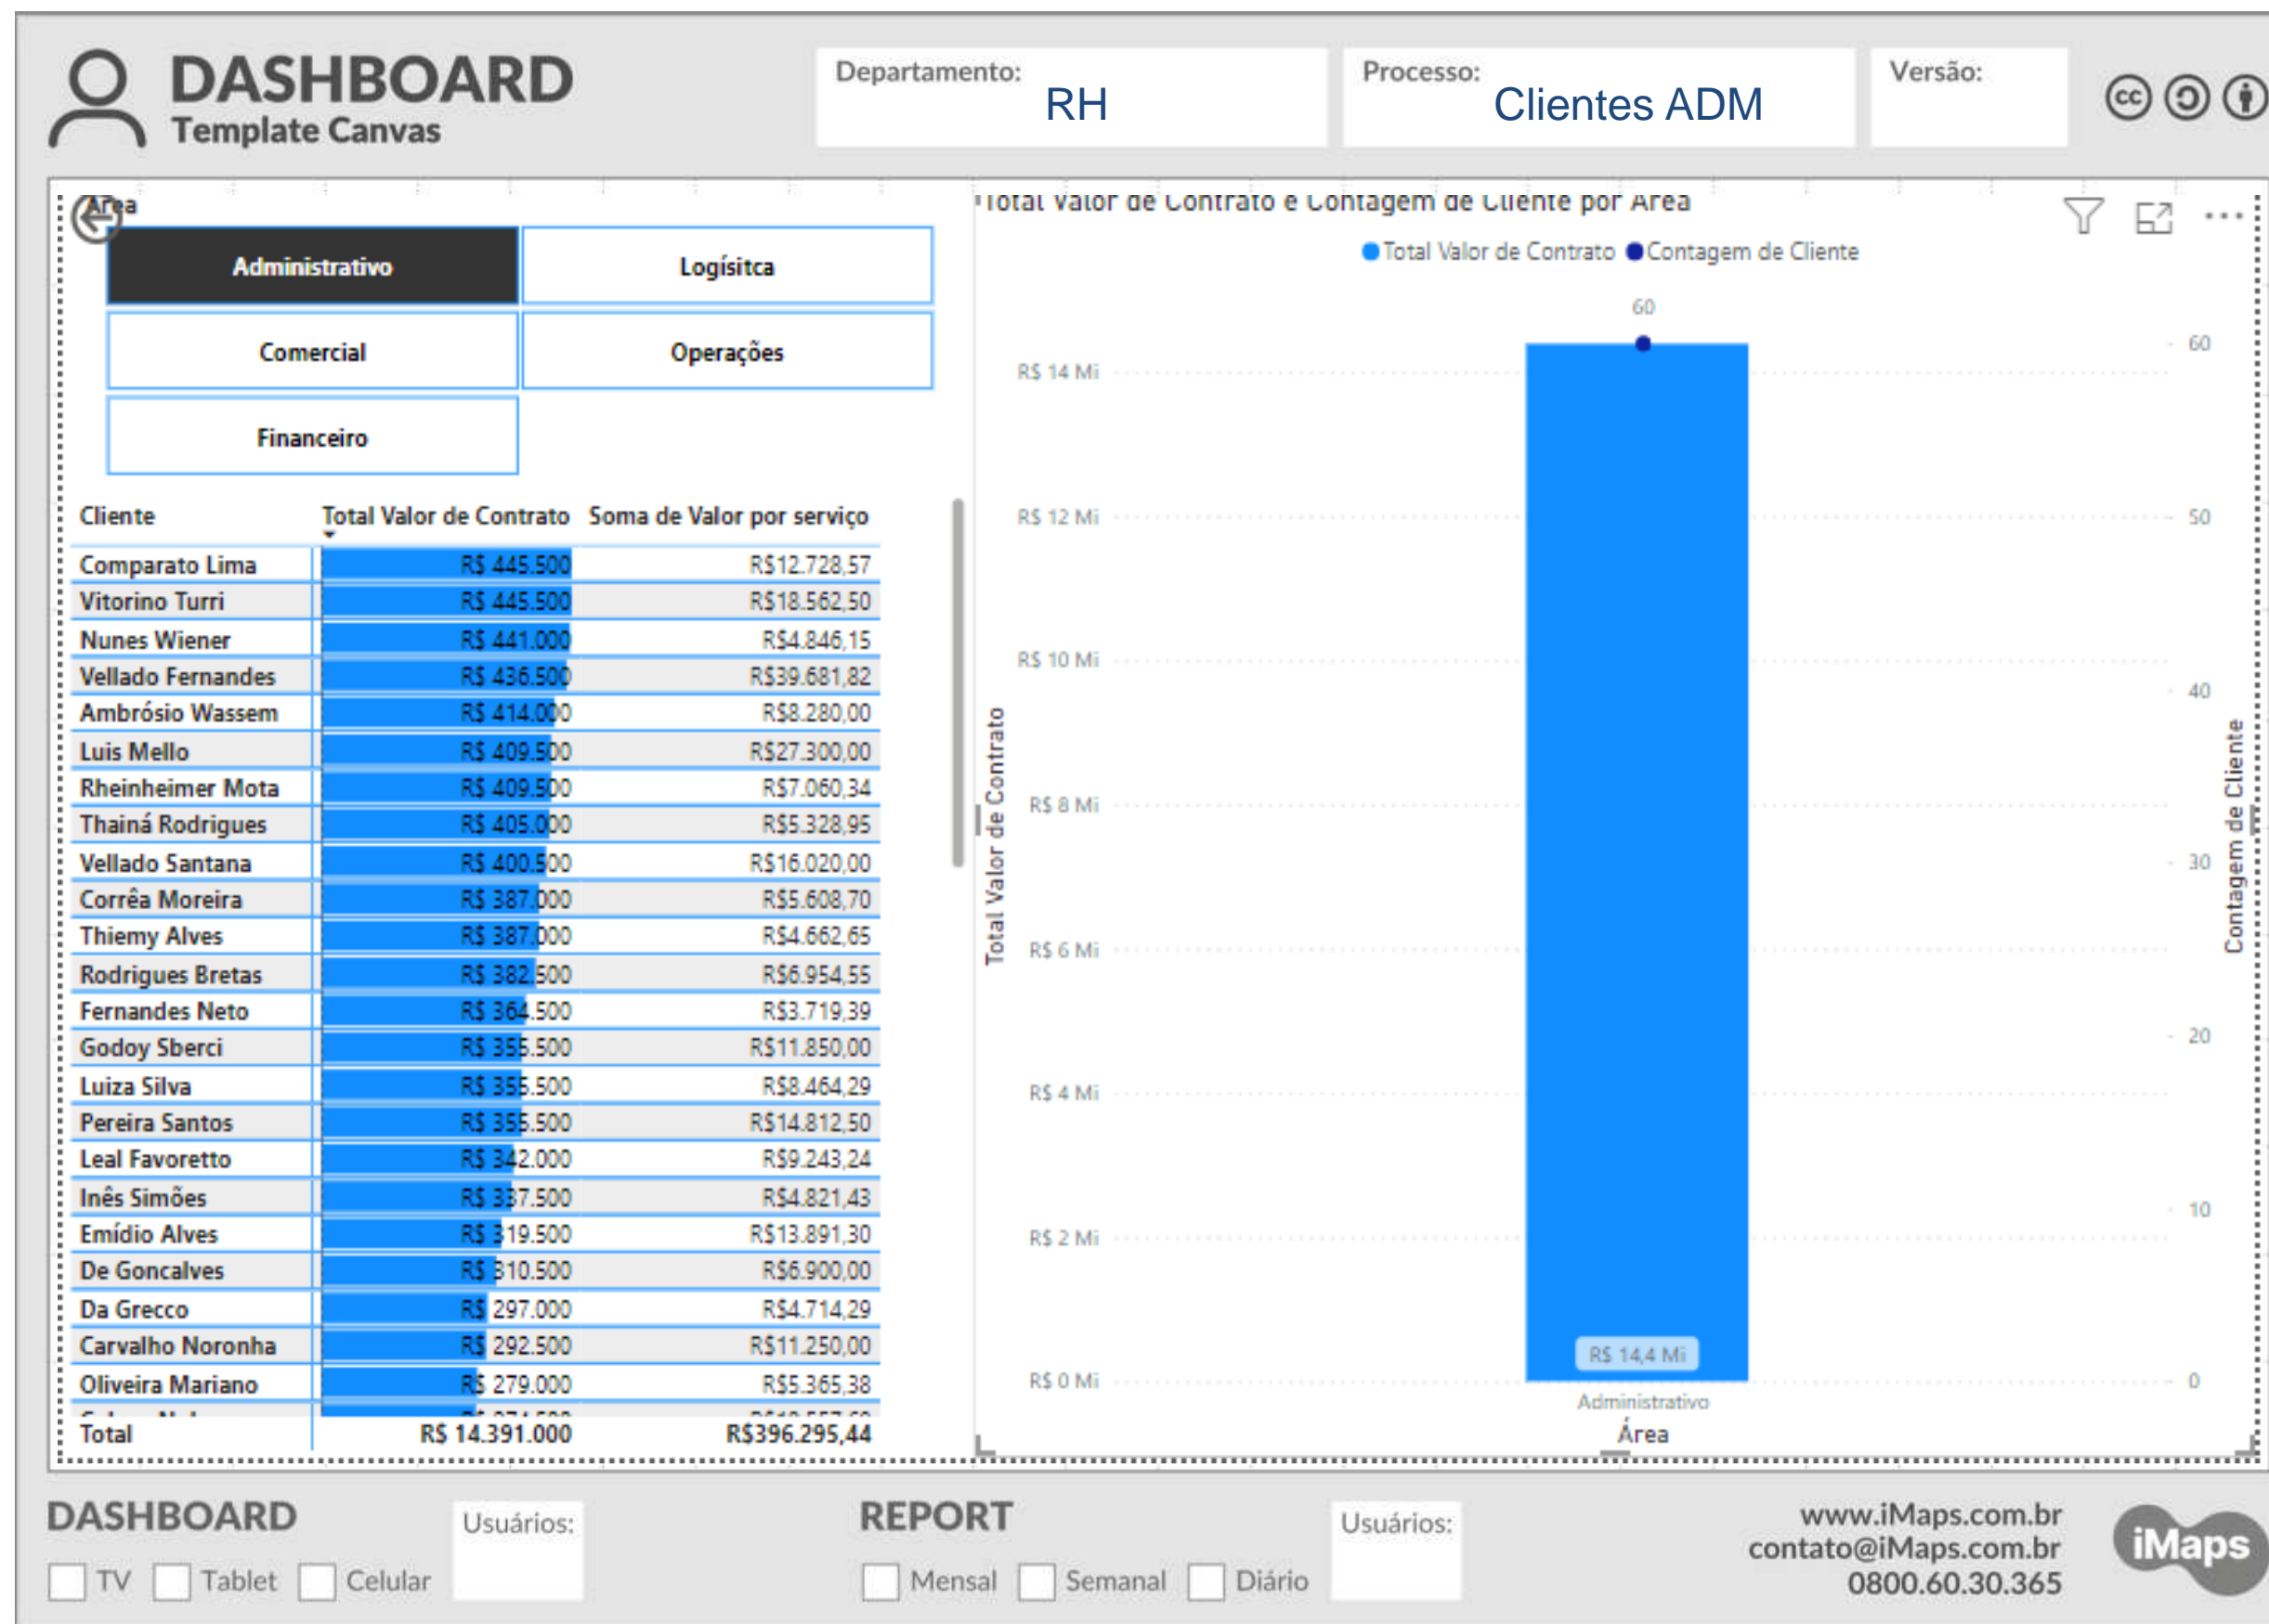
DASHBOARD
Template Canvas

Departamento: RH

Processo: Clientes ADM

Versão:

Área

Administrativo | Logísitca
Comercial | Operações
Financeiro

| Cliente | Total Valor de Contrato | Soma de Valor por serviço |
|---|---|---|
| Comparato Lima | R$ 445.500 | R$12.728,57 |
| Vitorino Turri | R$ 445.500 | R$18.562,50 |
| Nunes Wiener | R$ 441.000 | R$4.846,15 |
| Vellado Fernandes | R$ 436.500 | R$39.681,82 |
| Ambrósio Wassem | R$ 414.000 | R$8.280,00 |
| Luis Mello | R$ 409.500 | R$27.300,00 |
| Rheinheimer Mota | R$ 409.500 | R$7.060,34 |
| Thainá Rodrigues | R$ 405.000 | R$5.328,95 |
| Vellado Santana | R$ 400.500 | R$16.020,00 |
| Corrêa Moreira | R$ 387.000 | R$5.608,70 |
| Thiemy Alves | R$ 387.000 | R$4.662,65 |
| Rodrigues Bretas | R$ 382.500 | R$6.954,55 |
| Fernandes Neto | R$ 364.500 | R$3.719,39 |
| Godoy Sberci | R$ 355.500 | R$11.850,00 |
| Luiza Silva | R$ 355.500 | R$8.464,29 |
| Pereira Santos | R$ 355.500 | R$14.812,50 |
| Leal Favoretto | R$ 342.000 | R$9.243,24 |
| Inês Simões | R$ 337.500 | R$4.821,43 |
| Emídio Alves | R$ 319.500 | R$13.891,30 |
| De Goncalves | R$ 310.500 | R$6.900,00 |
| Da Grecco | R$ 297.000 | R$4.714,29 |
| Carvalho Noronha | R$ 292.500 | R$11.250,00 |
| Oliveira Mariano | R$ 279.000 | R$5.365,38 |
| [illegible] | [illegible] | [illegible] |
| Total | R$ 14.391.000 | R$396.295,44 |

Total Valor de Contrato e Contagem de Cliente por Área
Total Valor de Contrato  Contagem de Cliente
60
R$ 14 Mi
R$ 12 Mi
R$ 10 Mi
R$ 8 Mi
R$ 6 Mi
R$ 4 Mi
R$ 2 Mi
R$ 0 Mi
60
50
40
30
20
10
0
Total Valor de Contrato
Contagem de Cliente
R$ 14,4 Mi
Administrativo
Área

DASHBOARD
TV  Tablet  Celular
Usuários:
REPORT
Mensal  Semanal  Diário
Usuários:
www.iMaps.com.br
contato@iMaps.com.br
0800.60.30.365
iMaps